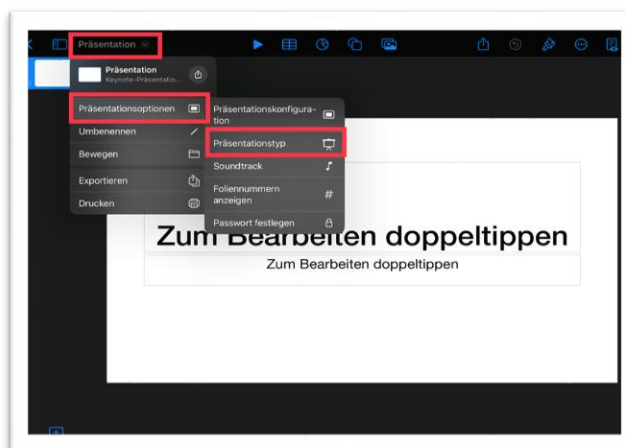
Präsentation

Präsentation
Keynote-Präsentatio...

Präsentationsoptionen
Umbenennen
Bewegen
Exportieren
Drucken

Präsentationskonfiguration
Präsentationstyp
Soundtrack
Foliennummern anzeigen
Passwort festlegen

Zum Bearbeiten doppeltippen
Zum Bearbeiten doppeltippen